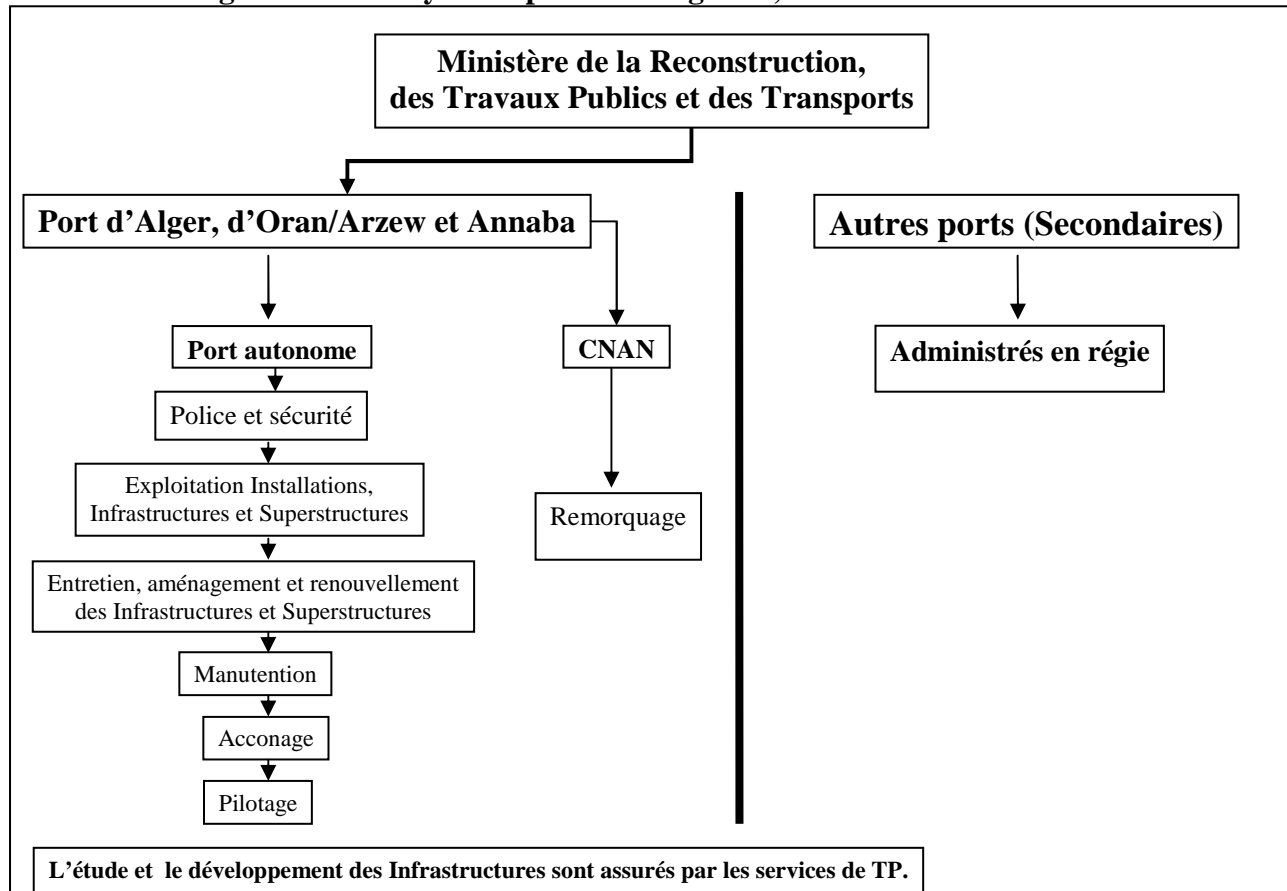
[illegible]

Ministère de la Reconstruction, des Travaux Publics et des Transports

Port d'Alger, d'Oran/Arzew et Annaba

Port autonome

Police et sécurité

Exploitation Installations, Infrastructures et Superstructures

Entretien, aménagement et renouvellement des Infrastructures et Superstructures

Manutention

Acconage

Pilotage

CNAN

Remorquage

Autres ports (Secondaires)

Administrés en régie

L'étude et le développement des Infrastructures sont assurés par les services de TP.